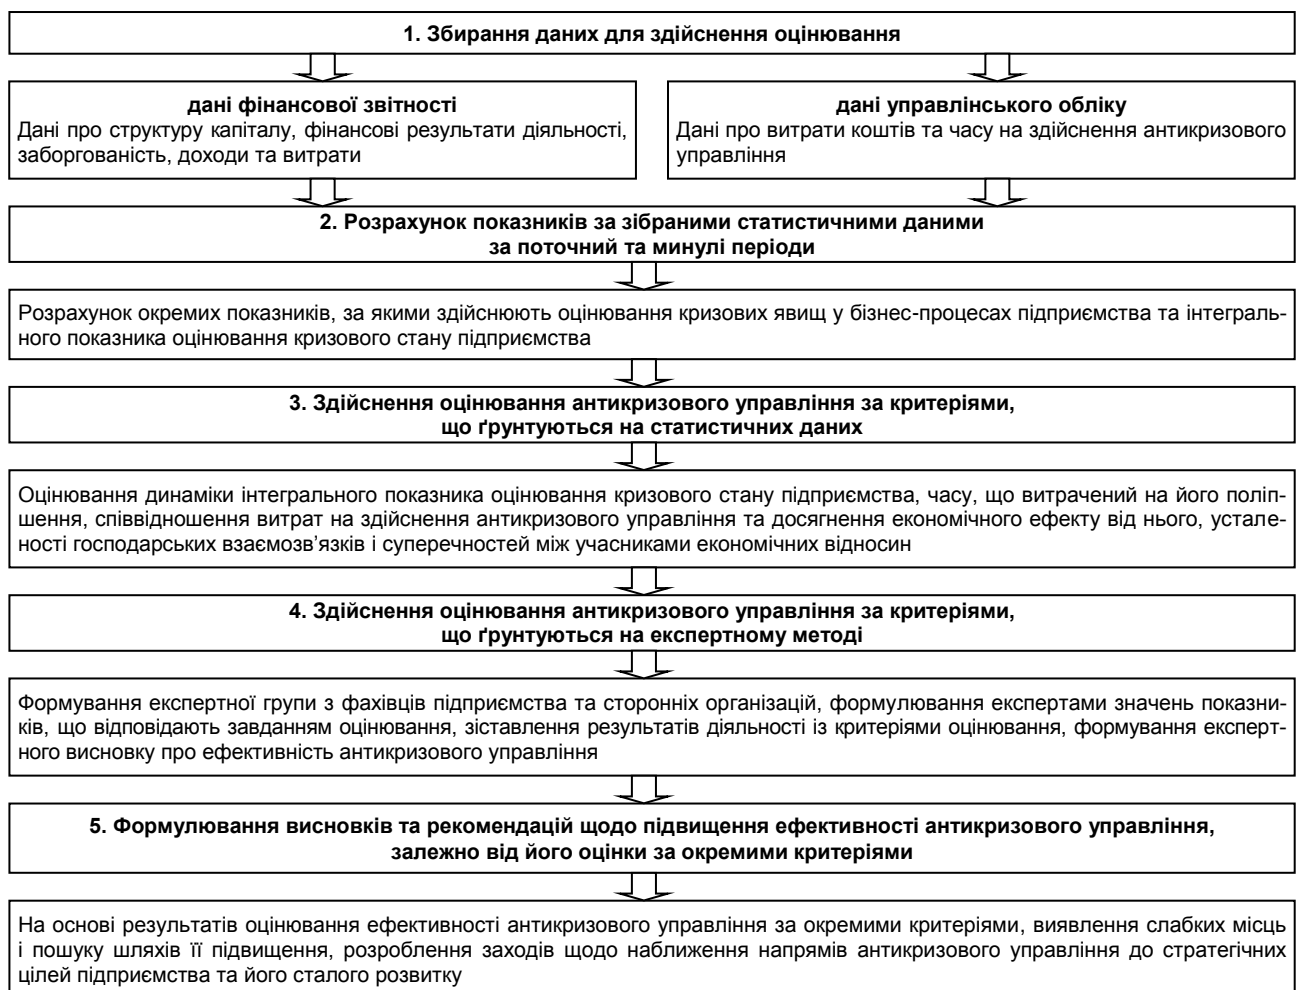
1. Збирання даних для здійснення оцінювання

дані фінансової звітності
Дані про структуру капіталу, фінансові результати діяльності, заборгованість, доходи та витрати

дані управлінського обліку
Дані про витрати коштів та часу на здійснення антикризового управління

2. Розрахунок показників за зібраними статистичними даними за поточний та минулі періоди

Розрахунок окремих показників, за якими здійснюють оцінювання кризових явищ у бізнес-процесах підприємства та інтегрального показника оцінювання кризового стану підприємства

3. Здійснення оцінювання антикризового управління за критеріями, що ґрунтуються на статистичних даних

Оцінювання динаміки інтегрального показника оцінювання кризового стану підприємства, часу, що витрачений на його поліпшення, співвідношення витрат на здійснення антикризового управління та досягнення економічного ефекту від нього, усталеності господарських взаємозв'язків і суперечностей між учасниками економічних відносин

4. Здійснення оцінювання антикризового управління за критеріями, що ґрунтуються на експертному методі

Формування експертної групи з фахівців підприємства та сторонніх організацій, формулювання експертами значень показників, що відповідають завданням оцінювання, зіставлення результатів діяльності із критеріями оцінювання, формування експертного висновку про ефективність антикризового управління

5. Формулювання висновків та рекомендацій щодо підвищення ефективності антикризового управління, залежно від його оцінки за окремими критеріями

На основі результатів оцінювання ефективності антикризового управління за окремими критеріями, виявлення слабких місць і пошуку шляхів її підвищення, розроблення заходів щодо наближення напрямів антикризового управління до стратегічних цілей підприємства та його сталого розвитку